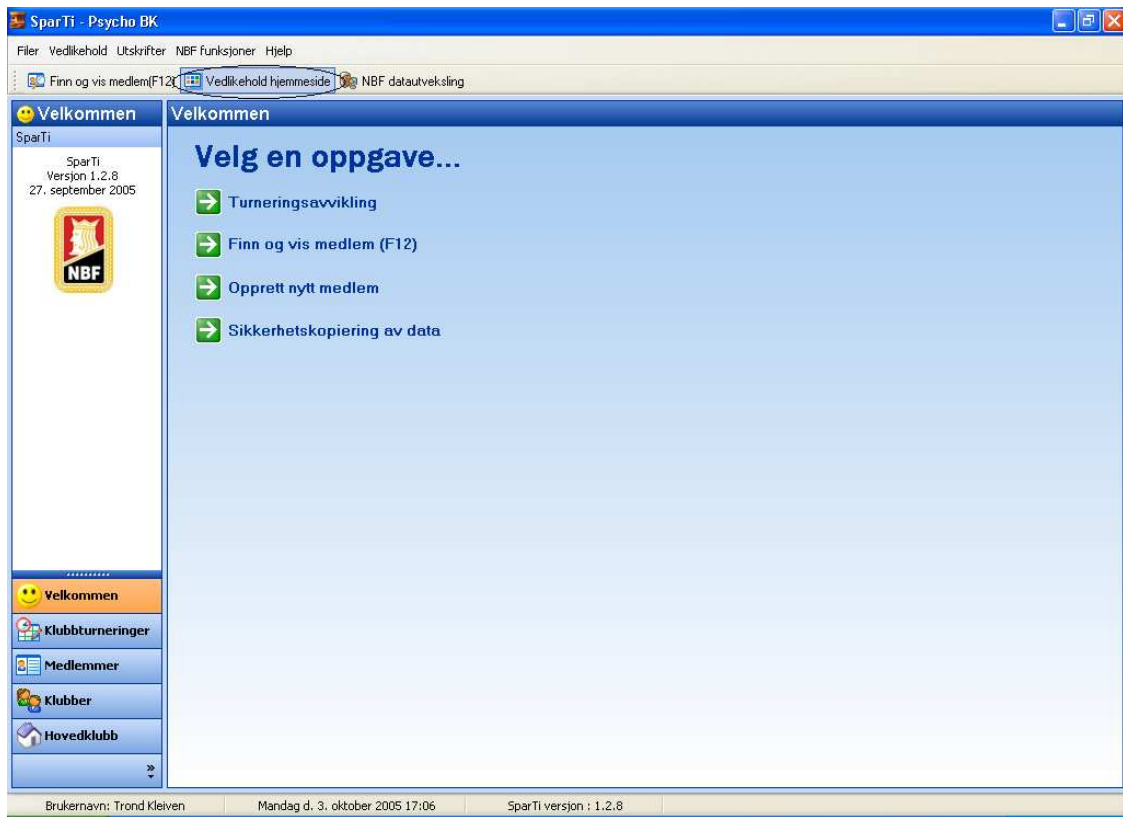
SparTi - Psycho BK

Filer Vedlikehold Utskrifter NBF funksjoner Hjelp

Finn og vis medlem(F12) Vedlikehold hjemmeside NBF datautveksling

Velkommen

SparTi

SparTi
Versjon 1.2.8
27. september 2005

NBF

Velkommen

Velg en oppgave...

Turneringsavvikling

Finn og vis medlem (F12)

Opprett nytt medlem

Sikkerhetskopiering av data

Velkommen

Klubbturneringer

Medlemmer

Klubber

Hovedklubb

Brukernavn: Trond Kleiven Mandag d. 3. oktober 2005 17:06 SparTi versjon : 1.2.8